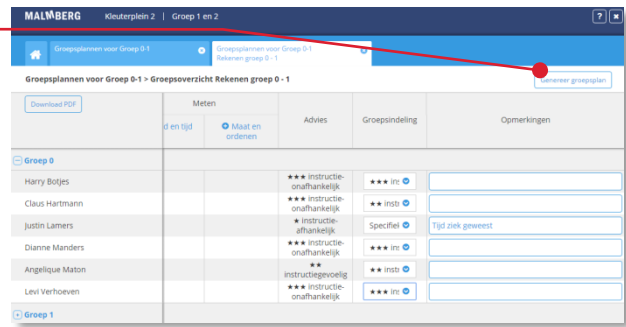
MALMBERG Kleuterplein 2 | Groep 1 en 2

Groepsplannen voor Groep 0-1

Groepsplannen voor Groep 0-1
Rekenen groep 0 - 1

Groepsplannen voor Groep 0-1 > Groepsoverzicht Rekenen groep 0 - 1

Genereer groepsplan

Download PDF

| | Meten | | Advies | Groepsindeling | Opmerkingen |
|---|---|---|---|---|---|
| | d en tijd | Maat en ordenen | | | |
| Groep 0 | | | | | |
| Harry Botjes | | | ★★★ instructie-onafhankelijk | ★★★ ins | |
| Claus Hartmann | | | ★★★ instructie-onafhankelijk | ★★ instr | |
| Justin Lamers | | | ★ instructie-afhankelijk | Specifiel | Tijd ziek geweest |
| Dianne Manders | | | ★★★ instructie-onafhankelijk | ★★★ ins | |
| Angelique Maton | | | ★★ instructiegevoelig | ★★ instr | |
| Levi Verhoeven | | | ★★★ instructie-onafhankelijk | ★★★ ins | |
| Groep 1 | | | | | |